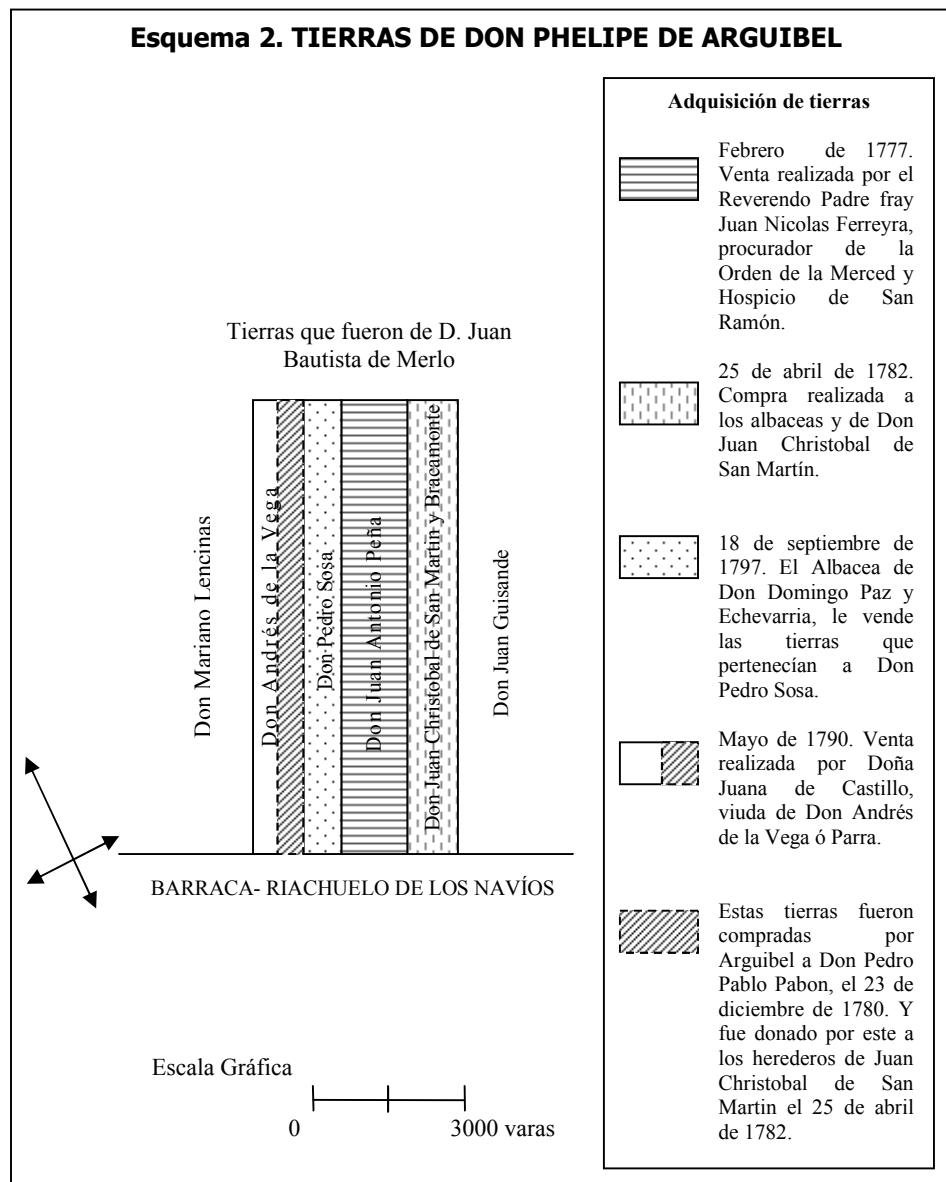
Esquema 2. TIERRAS DE DON PHELIPE DE ARGUIBEL

Tierras que fueron de D. Juan Bautista de Merlo

Don Mariano Lencinas

Don Andrés de la Vega

Don Pedro Sosa

Don Juan Antonio Peña

Don Juan Christobal de San Martín y Bracamonte

Don Juan Guisande

BARRACA- RIACHUELO DE LOS NAVÍOS

Escala Gráfica

0

3000 varas

Adquisición de tierras

Febrero de 1777. Venta realizada por el Reverendo Padre fray Juan Nicolas Ferreyra, procurador de la Orden de la Merced y Hospicio de San Ramón.

25 de abril de 1782. Compra realizada a los albaceas y de Don Juan Christobal de San Martín.

18 de septiembre de 1797. El Albacea de Don Domingo Paz y Echevarria, le vende las tierras que pertenecían a Don Pedro Sosa.

Mayo de 1790. Venta realizada por Doña Juana de Castillo, viuda de Don Andrés de la Vega ó Parra.

Estas tierras fueron compradas por Arguibel a Don Pedro Pablo Pabon, el 23 de diciembre de 1780. Y fue donado por este a los herederos de Juan Christobal de San Martin el 25 de abril de 1782.